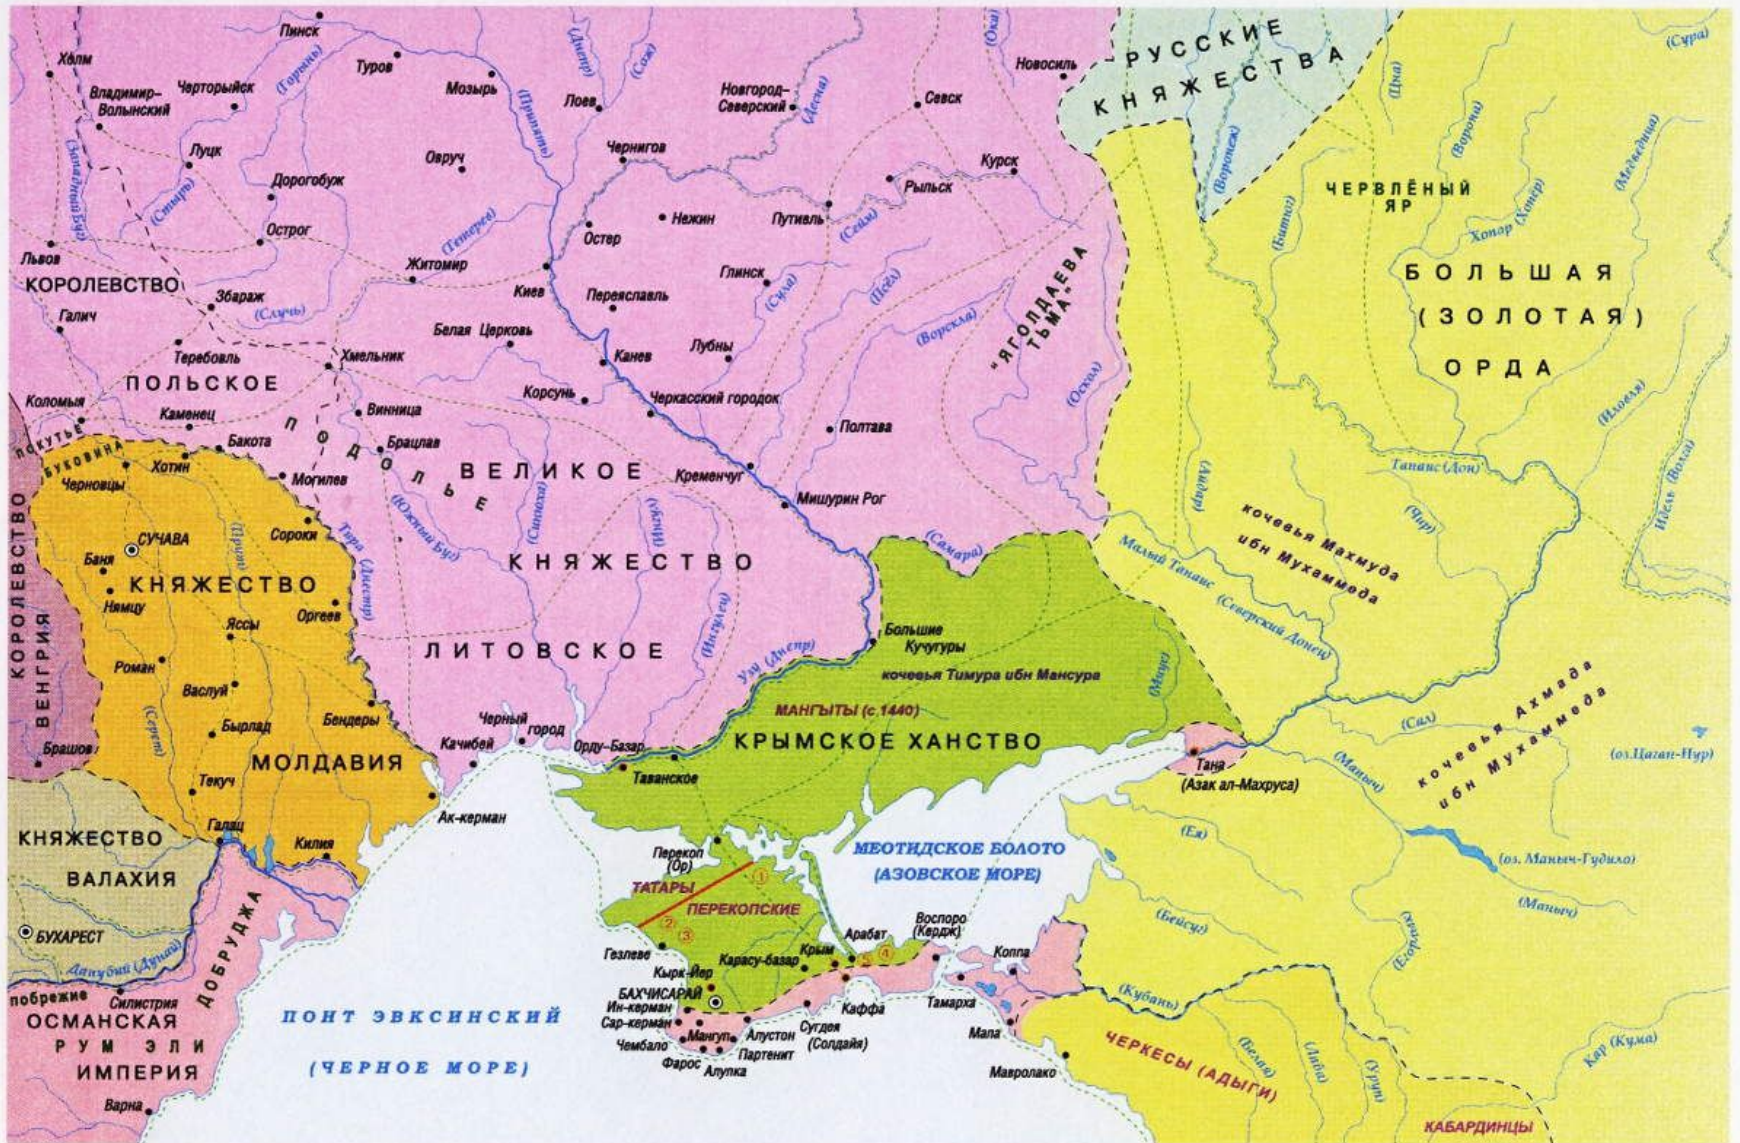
Пинск
Холм
Туров
(Днепр)
(Сож)
(Ока)
Новосиль
РУССКИЕ КНЯЖЕСТВА
(Сура)
Владимир-Волынский
Чарторыйск
(Горынь)
Мозырь
Лоев
Новгород-Северский
(Десна)
Севск
(Цна)
(Ворона)
(Медведица)
Луцк
(Припять)
Овруч
Чернигов
Курск
(Западный Буг)
Дорогобуж
Рыльск
(Воронеж)
ЧЕРВЛЁНЫЙ ЯР
(Случь)
Острог
Нежин
Путивль
(Сейм)
(Битюг)
Хопор (Хопер)
Львов
(Тетерев)
Остер
Житомир
Глинск
ЯГОЛДАЕВА ТЬМА
БОЛЬШАЯ (ЗОЛОТАЯ) ОРДА
КОРОЛЕВСТВО
Збараж
Киев
Переяславль
(Сула)
(Псёл)
Галич
(Случь)
Белая Церковь
Лубны
(Ворскла)
Теребовль
Хмельник
Канев
ПОЛЬСКОЕ
(Оскол)
Коломыя
Корсунь
Черкасский городок
(Иловля)
Каменец
Винница
Полтава
ПОДОЛЬЕ
Покутье
Буковина
Бакота
Брацлав
Танаис (Дон)
(Волга)
Хотин
ВЕЛИКОЕ
Кременчуг
Черновцы
Могилев
(Айдар)
Итиль (Волга)
(Южный Буг)
(Синюха)
(Ингул)
Мишурин Рог
КОРОЛЕВСТВО
СУЧАВА
Сороки
(Прут)
(Тира (Днестр))
(Чир)
кочевья Махмуда ибн Мухаммеда
Баня
КНЯЖЕСТВО
КНЯЖЕСТВО
(Самара)
Малый Танаис (Северский Донец)
Нямцу
Оргеев
(Ингулец)
ВЕНГРИЯ
Яссы
ЛИТОВСКОЕ
Большие Кучугуры
Узи (Днепр)
(Молочная)
Роман
кочевья Тимура ибн Мансура
Васлуй
Бырлад
МАНГЫТЫ (с.1440)
(Сирет)
Бендеры
Черный город
Качибей
Орду-Базар
КРЫМСКОЕ ХАНСТВО
кочевья Ахмада ибн Мухаммеда
Брашов
(Сал)
МОЛДАВИЯ
Таванское
Тана
(оз.Цаган-Нур)
Текуч
(Азак ал-Махруса)
(Маныч)
КНЯЖЕСТВО
Галац
Ак-керман
Килия
(Ея)
ВАЛАХИЯ
Перекоп (Ор)
МЕОТИДСКОЕ БОЛОТО (АЗОВСКОЕ МОРЕ)
(оз. Маныч-Гудило)
ТАТАРЫ
ПЕРЕКОПСКИЕ
ДОБРУДЖА
БУХАРЕСТ
(Бейсуг)
(Маныч)
Воспоро (Керджь)
Арабат
(Егорлык)
Гезлеве
Копа
Данубий (Дунай)
Кырк-Йер
Карасу-базар
Крым
Побрежье
Силистрия
(Кубань)
ПОНТ ЭВКСИНСКИЙ
БАХЧИСАРАЙ
Тамарха
ОСМАНСКАЯ
Ин-керман
Каффа
РУМ ЭЛИ
Сар-керман
Алустон
Сугдея (Солдайя)
Мапа
(Белая)
(Лаба)
(Уруп)
Мангуп
Чембало
Партенит
ИМПЕРИЯ
(ЧЕРНОЕ МОРЕ)
Фарос
Алупка
Мавролако
ЧЕРКЕСЫ (АДЫГИ)
Кар (Кума)
Варна
КАБАРДИНЦЫ
1
2
3
4